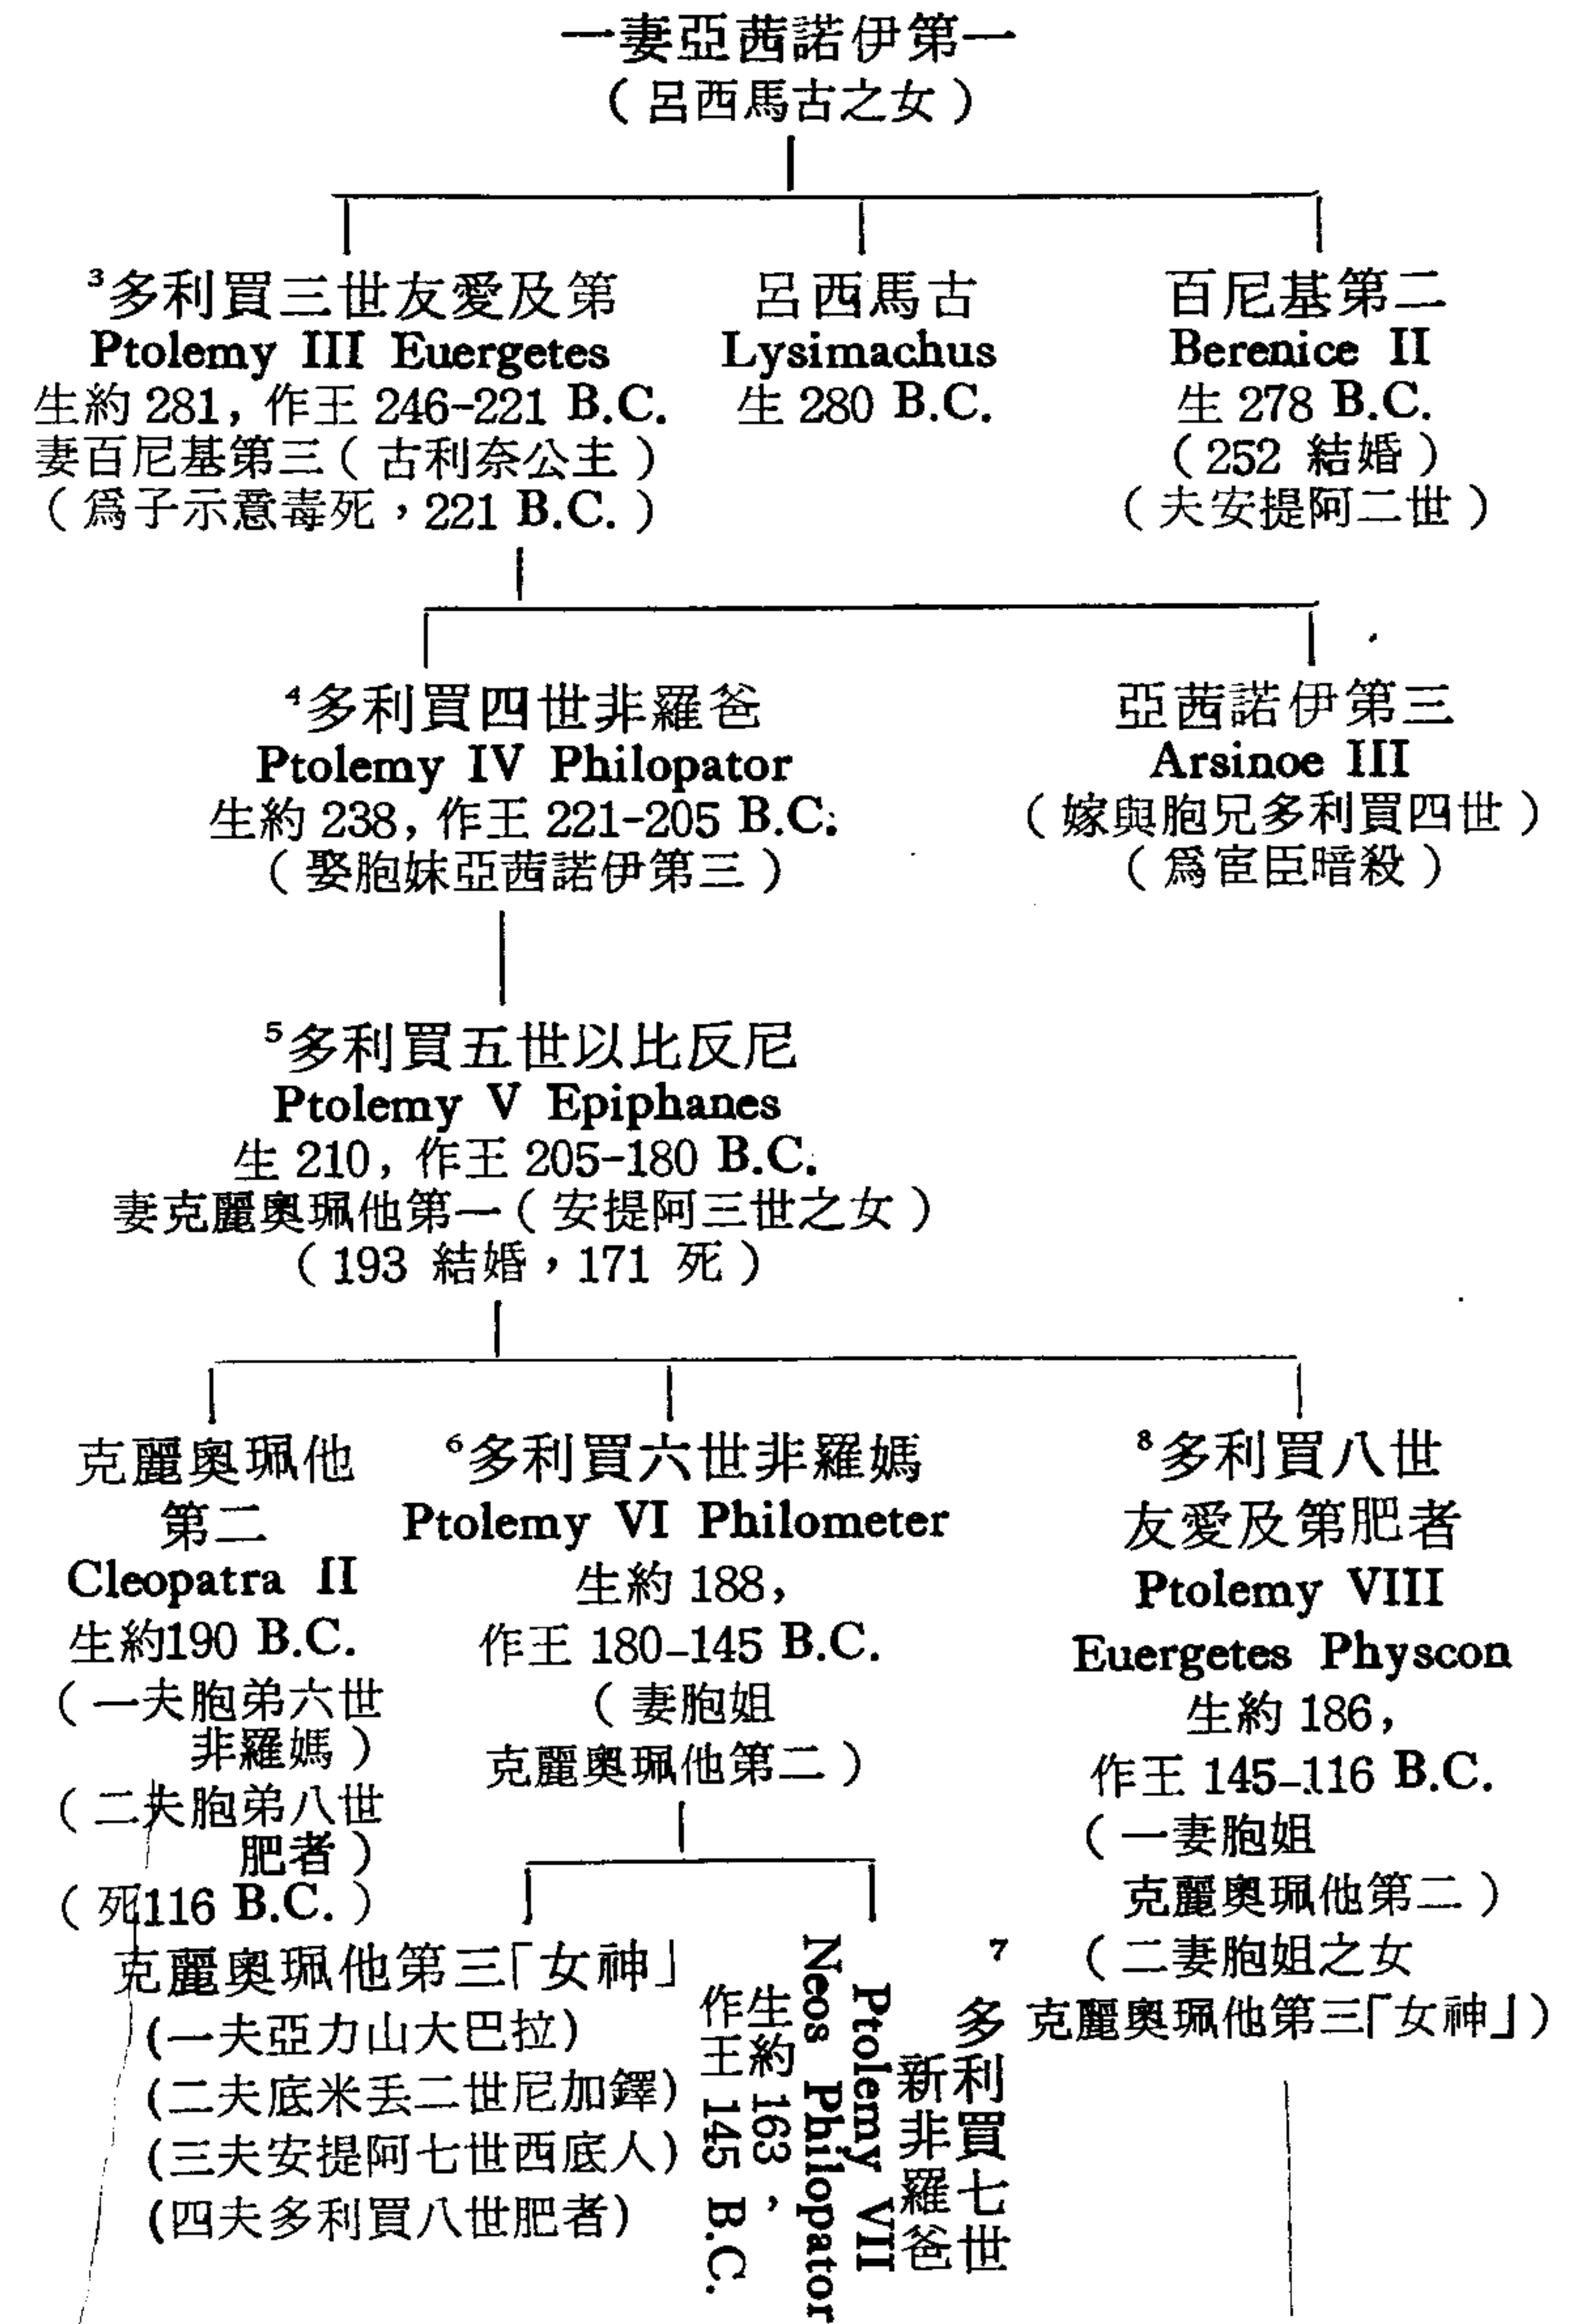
一妻亞西諾伊第一
（呂西馬古之女）

³多利買三世友愛及第
Ptolemy III Euergetes
生約 281，作王 246-221 B.C.
妻百尼基第三（古利奈公主）
（爲子示意毒死，221 B.C.）

呂西馬古
Lysimachus
生 280 B.C.

百尼基第二
Berenice II
生 278 B.C.
（252 結婚）
（夫安提阿二世）

⁴多利買四世非羅爸
Ptolemy IV Philopator
生約 238，作王 221-205 B.C.
（娶胞妹亞西諾伊第三）

亞西諾伊第三
Arsinoe III
（嫁與胞兄多利買四世）
（爲宦臣暗殺）

⁵多利買五世以比反尼
Ptolemy V Epiphanes
生 210，作王 205-180 B.C.
妻克麗奧珮他第一（安提阿三世之女）
（193 結婚，171 死）

克麗奧珮他第二
Cleopatra II
生約190 B.C.
（一夫胞弟六世非羅媽）
（二夫胞弟八世肥者）
（死116 B.C.）

⁶多利買六世非羅媽
Ptolemy VI Philometer
生約 188，
作王 180-145 B.C.
（妻胞姐克麗奧珮他第二）

⁸多利買八世友愛及第肥者
Ptolemy VIII
Euergetes Physcon
生約 186，
作王 145-116 B.C.
（一妻胞姐克麗奧珮他第二）
（二妻胞姐之女克麗奧珮他第三「女神」）

克麗奧珮他第三「女神」
(一夫亞力山大巴拉)
(二夫底米丟二世尼加鐸)
(三夫安提阿七世西底人)
(四夫多利買八世肥者)

⁷多利買七世新非羅爸
Ptolemy VII
Neos Philopator
生約 163，
作王 145 B.C.